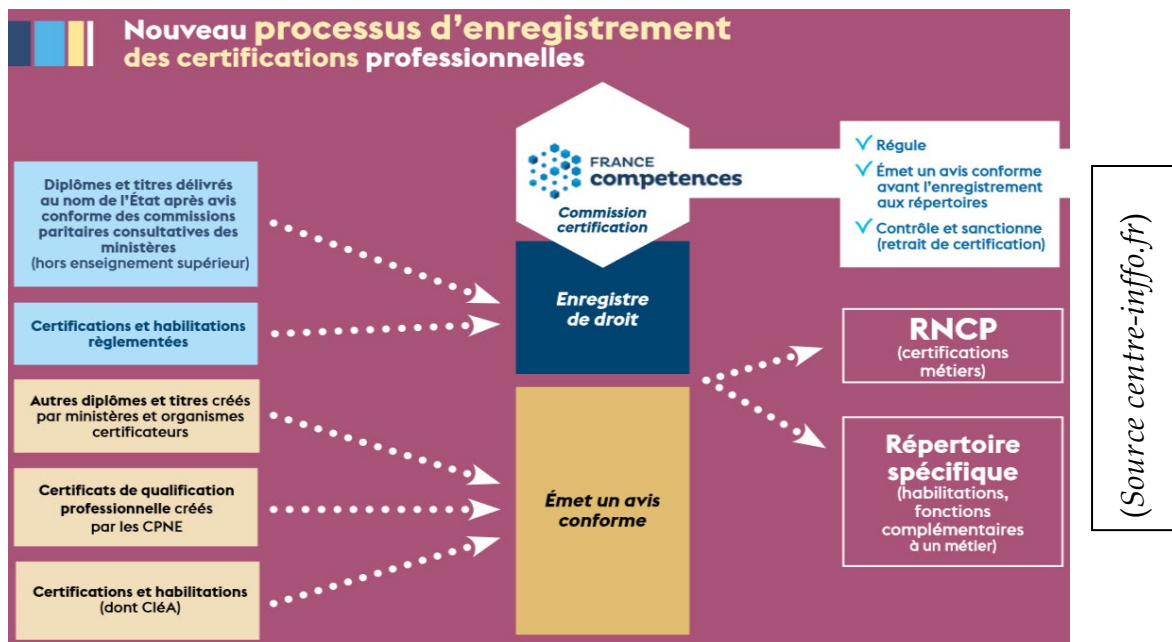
Nouveau processus d'enregistrement des certifications professionnelles

Diplômes et titres délivrés au nom de l'État après avis conforme des commissions paritaires consultatives des ministères (hors enseignement supérieur)

Certifications et habilitations règlementées

Autres diplômes et titres créés par ministères et organismes certificateurs

Certificats de qualification professionnelle créés par les CPNE

Certifications et habilitations (dont CléA)

FRANCE competences

Commission certification

Enregistre de droit

Émet un avis conforme

Régule

Émet un avis conforme avant l'enregistrement aux répertoires

Contrôle et sanctionne (retrait de certification)

RNCP (certifications métiers)

Répertoire spécifique (habilitations, fonctions complémentaires à un métier)

(Source centre-inffo.fr)